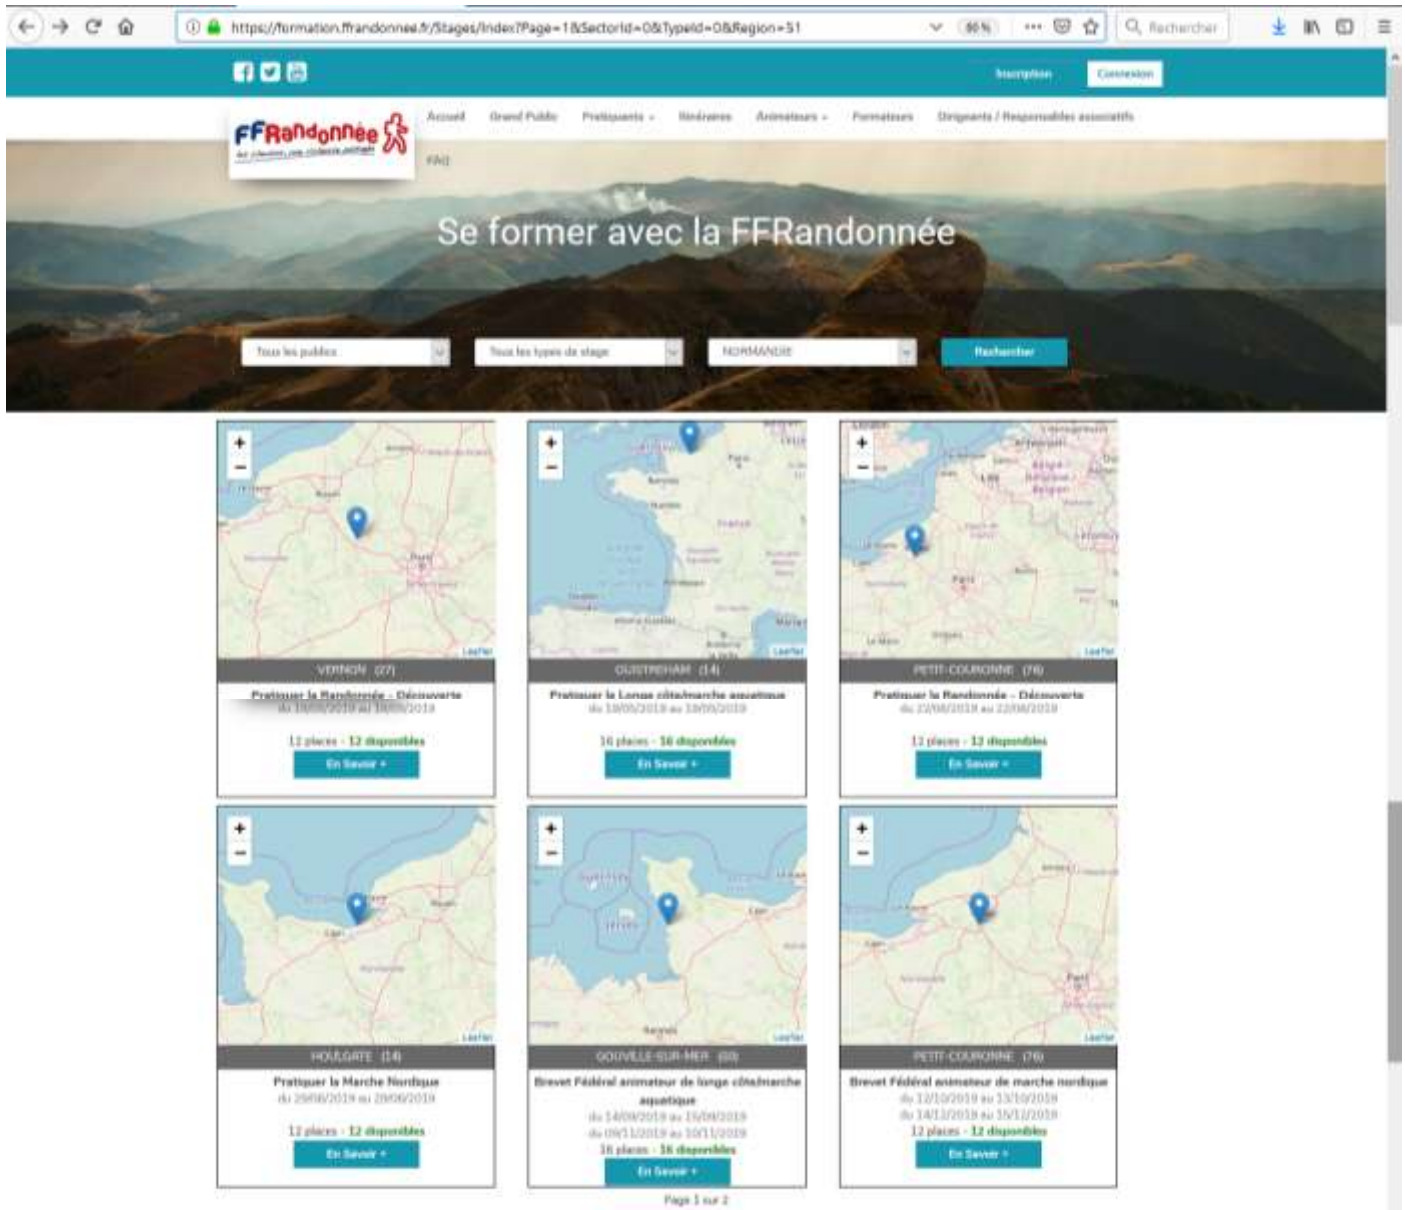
https://formation.ffrandonnee.fr/Stages/Index?Page=1&SectorId=0&TypeId=0&Region=51

80 %

Rechercher

Inscription Connexion

FFRandonnée

Accueil Grand Public Pratiquants Itinéraires Animateurs Formateurs Dirigeants / Responsables associatifs

FAQ

Se former avec la FFRandonnée

Tous les publics

Tous les types de stage

NORMANDIE

Rechercher

VERNON (27)

Pratiquer la Randonnée - Découverte

du 18/05/2019 au 18/05/2019

12 places - 12 disponibles

En Savoir +

OUISTREHAM (14)

Pratiquer la Longe côte/marche aquatique

du 18/05/2019 au 18/05/2019

16 places - 16 disponibles

En Savoir +

PETIT-COURONNE (76)

Pratiquer la Randonnée - Découverte

du 22/06/2019 au 22/06/2019

12 places - 12 disponibles

En Savoir +

HOULGATE (14)

Pratiquer la Marche Nordique

du 29/06/2019 au 29/06/2019

12 places - 12 disponibles

En Savoir +

GOUVILLE-SUR-MER (50)

Brevet Fédéral animateur de longe côte/marche aquatique

du 14/09/2019 au 15/09/2019

du 09/11/2019 au 10/11/2019

16 places - 16 disponibles

En Savoir +

PETIT-COURONNE (76)

Brevet Fédéral animateur de marche nordique

du 12/10/2019 au 13/10/2019

du 14/12/2019 au 15/12/2019

12 places - 12 disponibles

En Savoir +

Page 1 sur 2